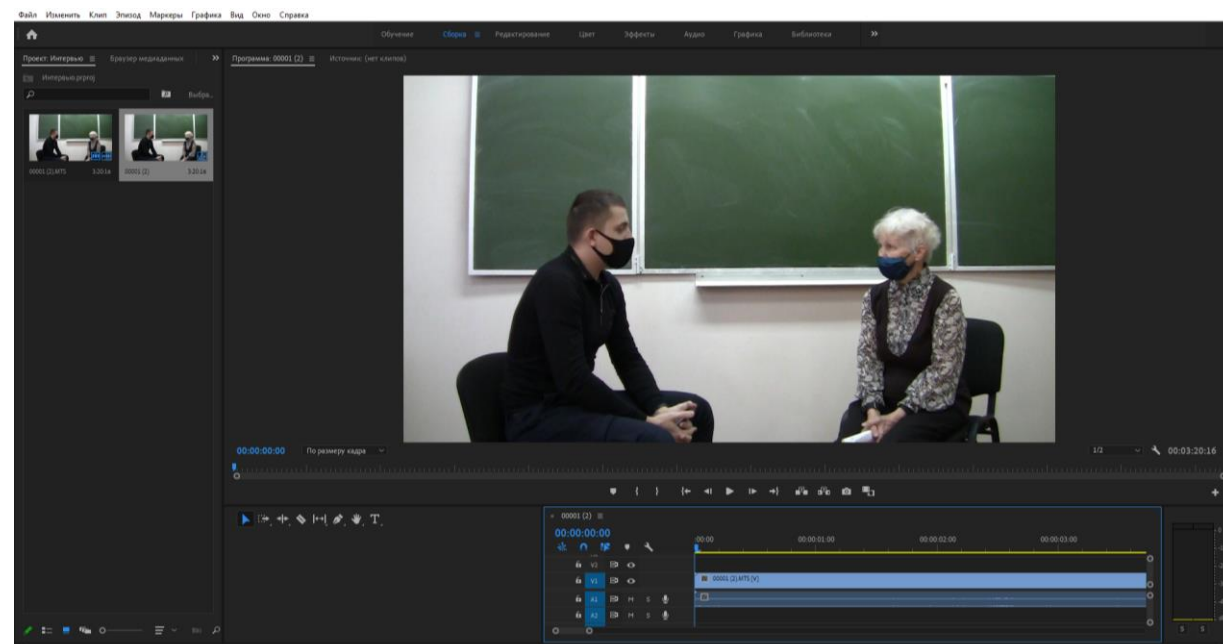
Файл Изменить Клип Эпизод Маркеры Графика Вид Окно Справка

Обучение Сборка Редактирование Цвет Эффекты Аудио Графика Библиотеки »

Проект: Интервью ≡ Браузер медиаданных »

Интервью.prproj

Выбра...

00001 (2).MTS 3:20:16 00001 (2) 3:20:16

Программа: 00001 (2) ≡ Источник: (нет клипов)

00:00:00:00 По размеру кадра

1/2 00:03:20:16

00001 (2) ≡

00:00:00:00

:00:00 00:00:01:00 00:00:02:00 00:00:03:00

V2

V1 00001 (2).MTS [V]

A1 M S

A2 M S

S S